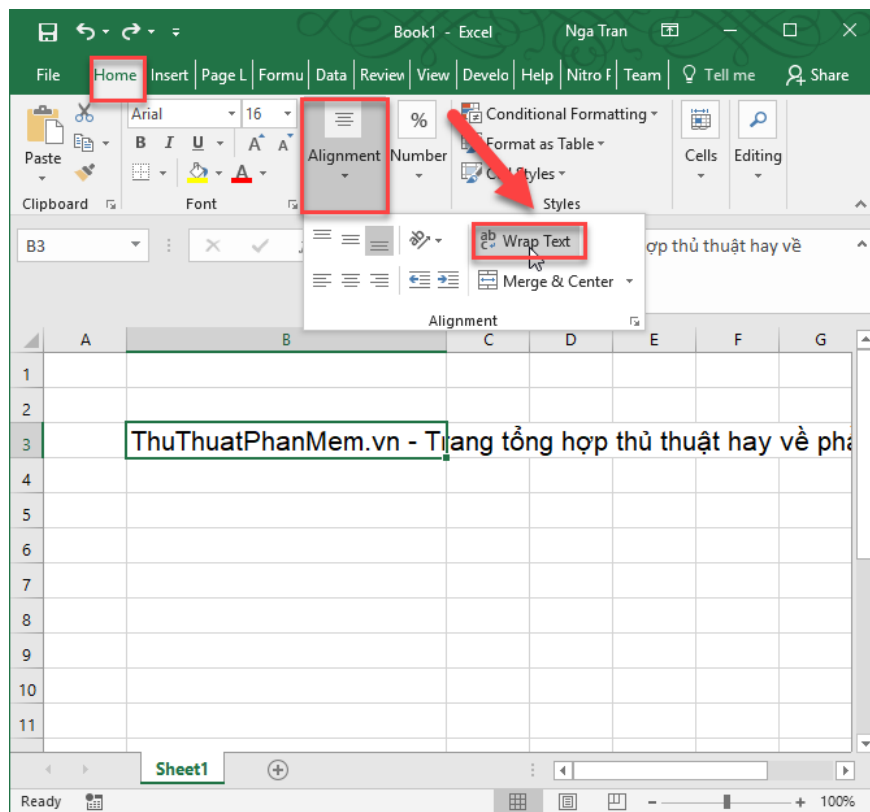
Book1 - Excel
Nga Tran

File | Home | Insert | Page L | Formu | Data | Review | View | Develo | Help | Nitro F | Team | Tell me | Share

Paste
Clipboard
Arial
16
B I U
A A
Font
Alignment
Number
%
Conditional Formatting
Format as Table
Cell Styles
Styles
Cells
Editing

B3
ợp thủ thuật hay về

Wrap Text
Merge & Center
Alignment

| | A | B | C | D | E | F | G |
|---|---|---|---|---|---|---|---|
| 1 | | | | | | | |
| 2 | | | | | | | |
| 3 | | ThuThuatPhanMem.vn - Trang tổng hợp thủ thuật hay về phầ | | | | | |
| 4 | | | | | | | |
| 5 | | | | | | | |
| 6 | | | | | | | |
| 7 | | | | | | | |
| 8 | | | | | | | |
| 9 | | | | | | | |
| 10 | | | | | | | |
| 11 | | | | | | | |

Sheet1

Ready
100%